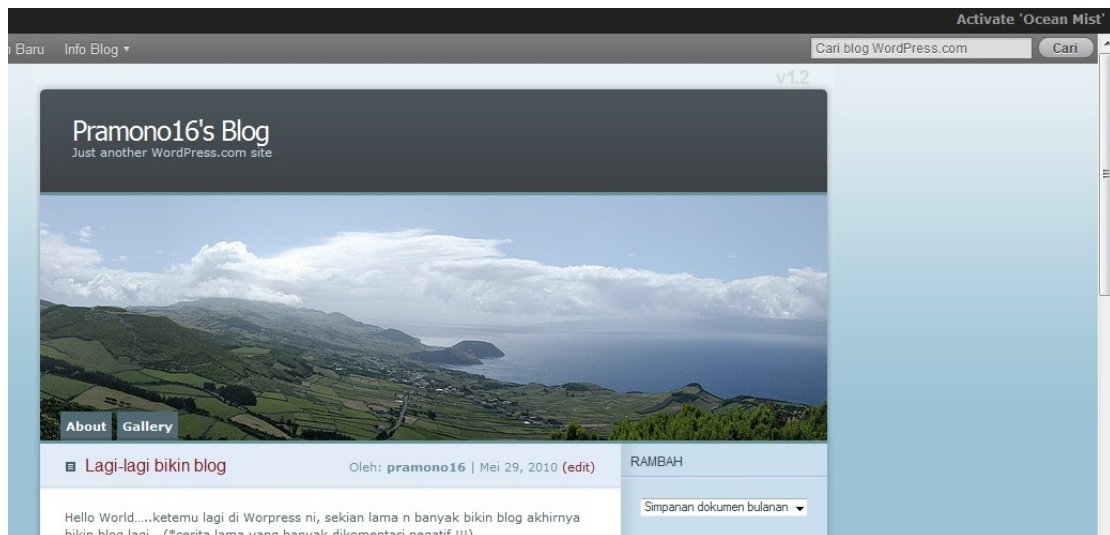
Activate 'Ocean Mist'

n Baru Info Blog ▾

Cari blog WordPress.com

Cari

v1.2

Pramono16's Blog
Just another WordPress.com site

About Gallery

Lagi-lagi bikin blog

Oleh: pramono16 | Mei 29, 2010 (edit)

RAMBAH

Simpanan dokumen bulanan

Hello World.....ketemu lagi di Worpress ni, sekian lama n banyak bikin blog akhirnya bikin blog lagi...(*cerita lama yang banyak dikomentari negatif !!!)